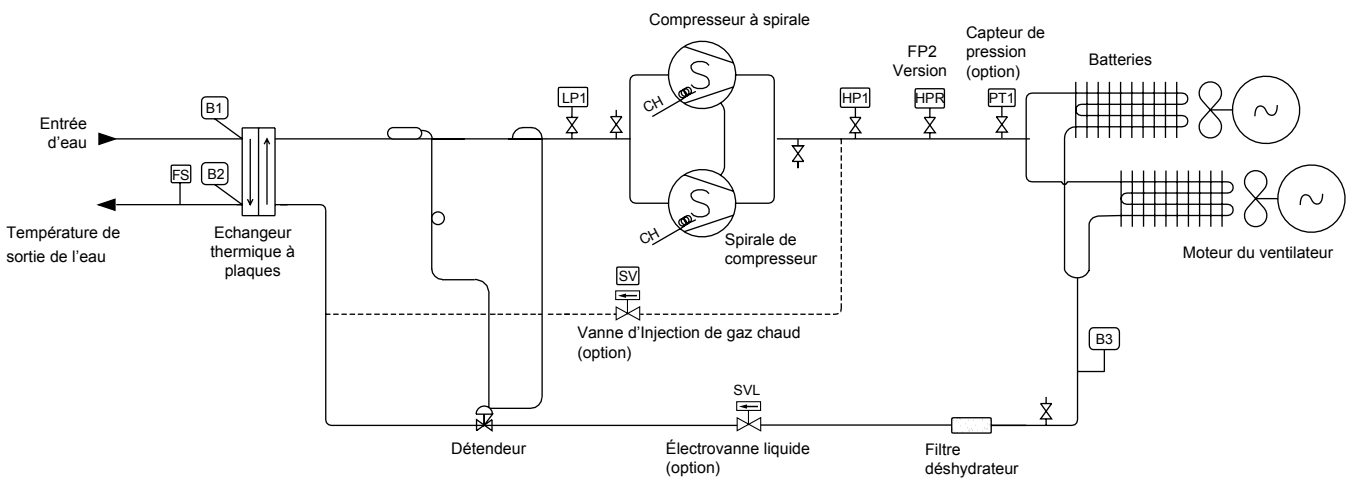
Compresseur à spirale

FP2
Version

Capteur de pression (option)

Batteries

B1

LP1

HP1

HPR

PT1

Entrée d'eau

FS

B2

CH

Température de sortie de l'eau

Echangeur thermique à plaques

CH

Spirale de compresseur

Moteur du ventilateur

SV

Vanne d'Injection de gaz chaud (option)

B3

SVL

Détendeur

Électrovanne liquide (option)

Filtre déshydrateur